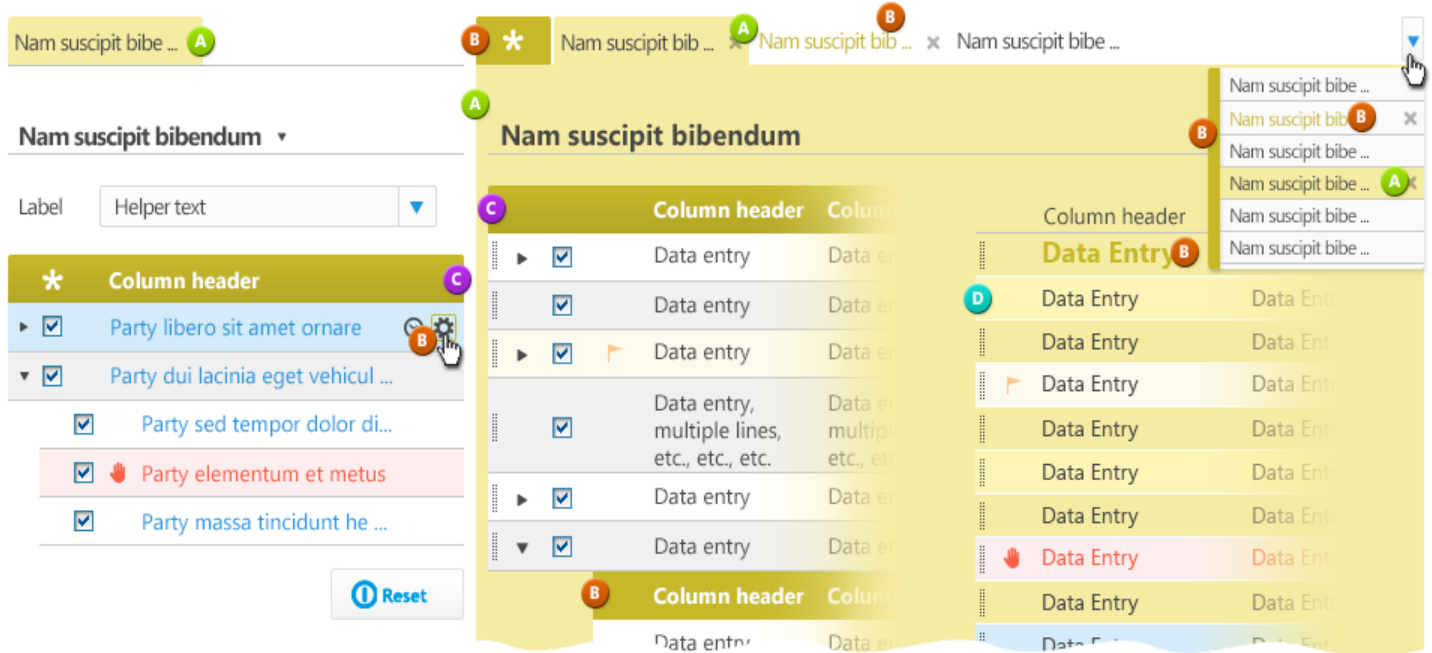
Nam suscipit bibe ... A

Nam suscipit bibendum ▾

Label Helper text

| * | Column header |
|---|---|
| ▸ | Party libero sit amet ornare |
| ▾ | Party dui lacinia eget vehicul ... |
| | Party sed tempor dolor di... |
| | Party elementum et metus |
| | Party massa tincidunt he ... |

C B

Reset

B * Nam suscipit bib ... A Nam suscipit bib ... B Nam suscipit bibe ...

A

Nam suscipit bibendum

C

| | | Column header | Colu |
|---|---|---|---|
| ▸ | | Data entry | Data e |
| | | Data entry | Data e |
| ▸ | | Data entry | Data e |
| | | Data entry, multiple lines, etc., etc., etc. | Data e multiple etc., et |
| ▸ | | Data entry | Data e |
| ▾ | | Data entry | Data e |

B Column header Colu

Data entry Data e

Column header

Data Entry B

D Data Entry Data Entr
Data Entry Data Entr
Data Entry Data Entr
Data Entry Data Entr
Data Entry Data Entr
Data Entry Data Entr
Data Entry Data Entr
Data Entry Data Entr
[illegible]

Nam suscipit bibe ...
Nam suscipit bib ... B
B
Nam suscipit bibe ...
Nam suscipit bibe ... A
Nam suscipit bibe ...
Nam suscipit bibe ...